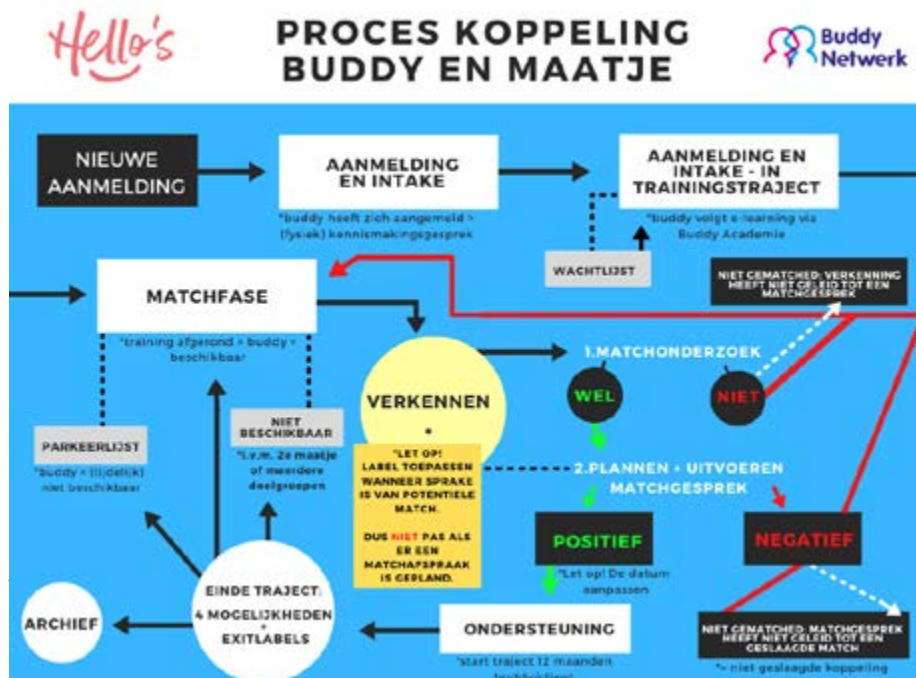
Hello's

PROCES KOPPELING BUDDY EN MAATJE

Buddy Netwerk

NIEUWE AANMELDING

AANMELDING EN INTAKE

*buddy heeft zich aangemeld > (fysiek) kennismakingsgesprek

AANMELDING EN INTAKE - IN TRAININGSTRAJECT

*buddy volgt e-learning via Buddy Academie

WACHTLIJST

MATCHFASE

*training afgerond + buddy = beschikbaar

NIET GEMATCHED: VERKENNING HEEFT NIET GELEID TOT EEN MATCHGESPREK

VERKENNEN

1.MATCHONDERZOEK

WEL

NIET

PARKEERLIJST

*buddy = (tijdelijk) niet beschikbaar

NIET BESCHIKBAAR

*i.v.m. 2e maatje of meerdere doelgroepen

*LET OP! LABEL TOEPASSEN WANNEER SPRAKE IS VAN POTENTIELE MATCH.

DUS NIET PAS ALS ER EEN MATCHAFSPRAAK IS GEPLAND.

2.PLANNEN + UITVOEREN MATCHGESPREK

POSITIEF

*Let op! De datum aanpassen

NEGATIEF

EINDE TRAJECT: 4 MOGELIJKHEDEN + EXITLABELS

ARCHIEF

ONDERSTEUNING

*start traject 12 maanden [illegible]

NIET GEMATCHED: MATCHGESPREK HEEFT NIET GELEID TOT EEN GESLAAGDE MATCH

*= niet geslaagde koppeling